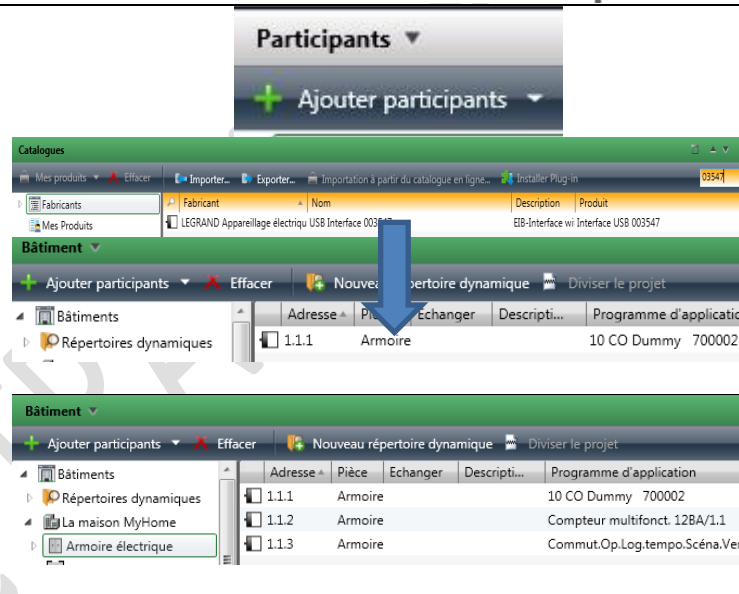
Participants ▼

Ajouter participants ▼

Catalogues

Mes produits ▼ Effacer | Importer... Exporter... Importation à partir du catalogue en ligne... Installer Plug-in | 03547

Fabricants
Mes Produits

| Fabricant | Nom | Description | Produit |
|---|---|---|---|
| LEGRAND Appareillage électriqu | USB Interface 003547 | EIB-Interface wi | Interface USB 003547 |

Bâtiment ▼

Ajouter participants ▼ Effacer | Nouveau répertoire dynamique | Diviser le projet

Bâtiments
Répertoires dynamiques

| Adresse | Pièce | Echanger | Descripti... | Programme d'applicatio |
|---|---|---|---|---|
| 1.1.1 | Armoire | | | 10 CO Dummy 700002 |

Bâtiment ▼

Ajouter participants ▼ Effacer | Nouveau répertoire dynamique | Diviser le projet

Bâtiments
Répertoires dynamiques
La maison MyHome
Armoire électrique

| Adresse | Pièce | Echanger | Descripti... | Programme d'application |
|---|---|---|---|---|
| 1.1.1 | Armoire | | | 10 CO Dummy 700002 |
| 1.1.2 | Armoire | | | Compteur multifonct. 12BA/1.1 |
| 1.1.3 | Armoire | | | Commut.Op.Log.tempo.Scéna.Ve |